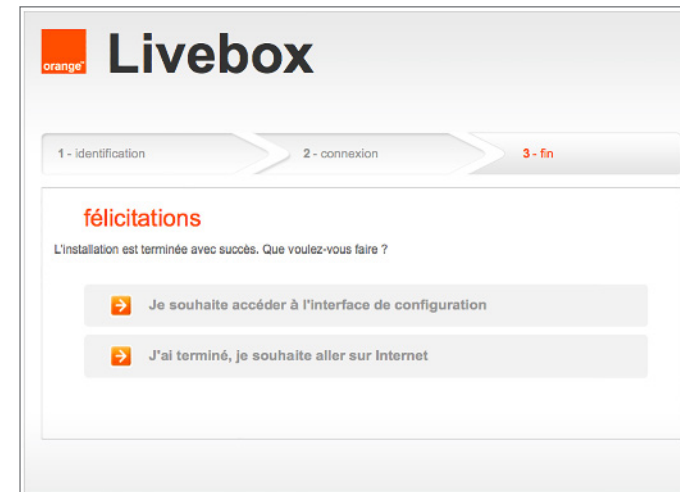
orange™ Livebox

1 - identification

2 - connexion

3 - fin

félicitations

L'installation est terminée avec succès. Que voulez-vous faire ?

Je souhaite accéder à l'interface de configuration

J'ai terminé, je souhaite aller sur Internet